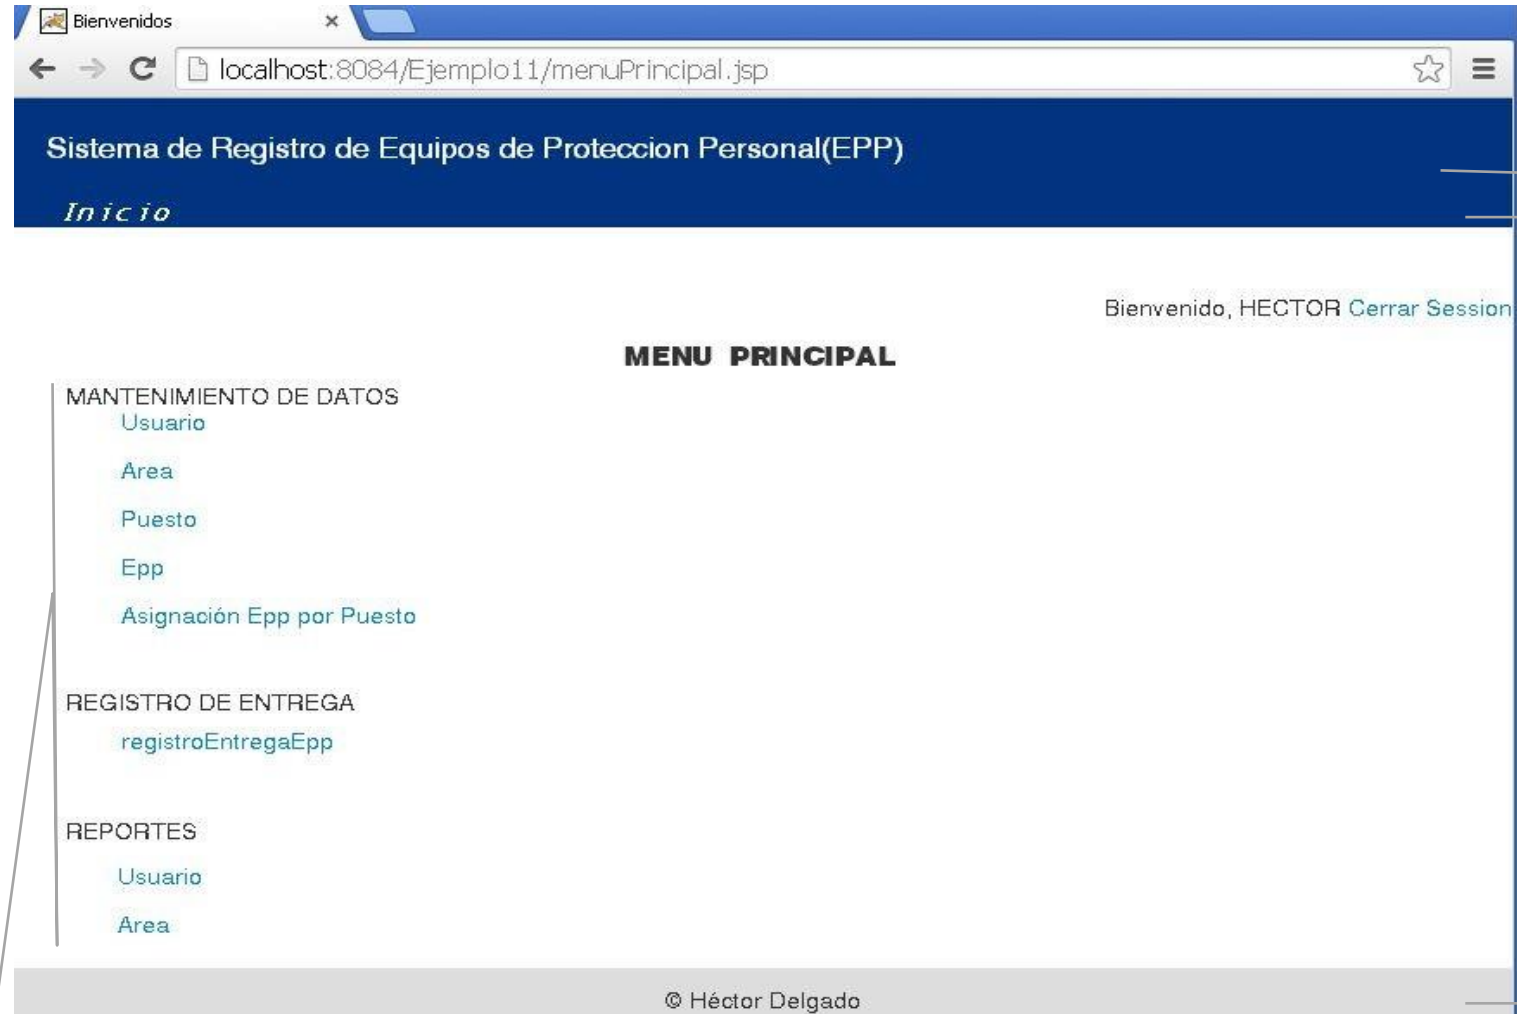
Bienvenidos ×

localhost:8084/Ejemplo11/menuPrincipal.jsp

Sistema de Registro de Equipos de Proteccion Personal(EPP)

Inicio

Bienvenido, HECTOR Cerrar Session

MENU PRINCIPAL

MANTENIMIENTO DE DATOS

Usuario

Area

Puesto

Epp

Asignación Epp por Puesto

REGISTRO DE ENTREGA

registroEntregaEpp

REPORTES

Usuario

Area

© Héctor Delgado